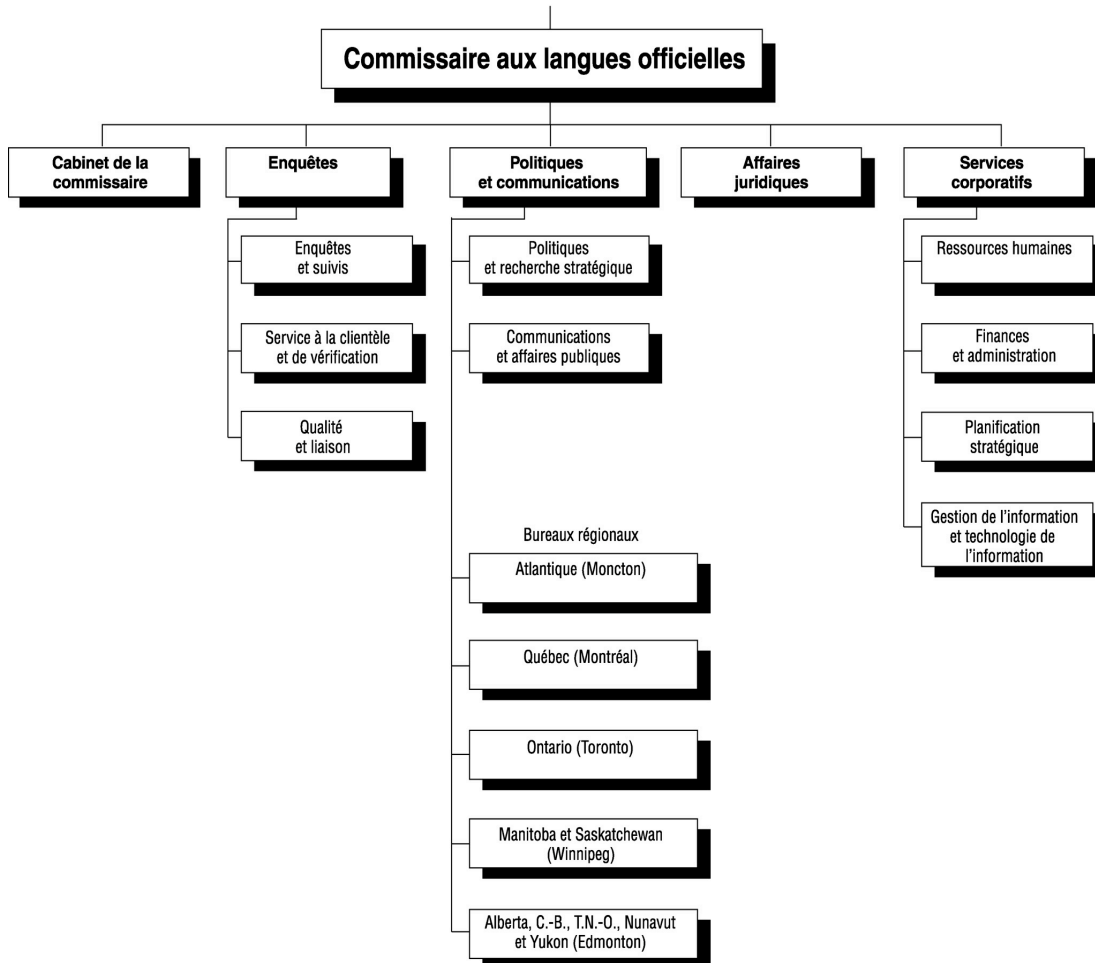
Commissaire aux langues officielles

Cabinet de la commissaire

Enquêtes

Enquêtes et suivis

Service à la clientèle et de vérification

Qualité et liaison

Politiques et communications

Politiques et recherche stratégique

Communications et affaires publiques

Bureaux régionaux

Atlantique (Moncton)

Québec (Montréal)

Ontario (Toronto)

Manitoba et Saskatchewan (Winnipeg)

Alberta, C.-B., T.N.-O., Nunavut et Yukon (Edmonton)

Affaires juridiques

Services corporatifs

Ressources humaines

Finances et administration

Planification stratégique

Gestion de l'information et technologie de l'information